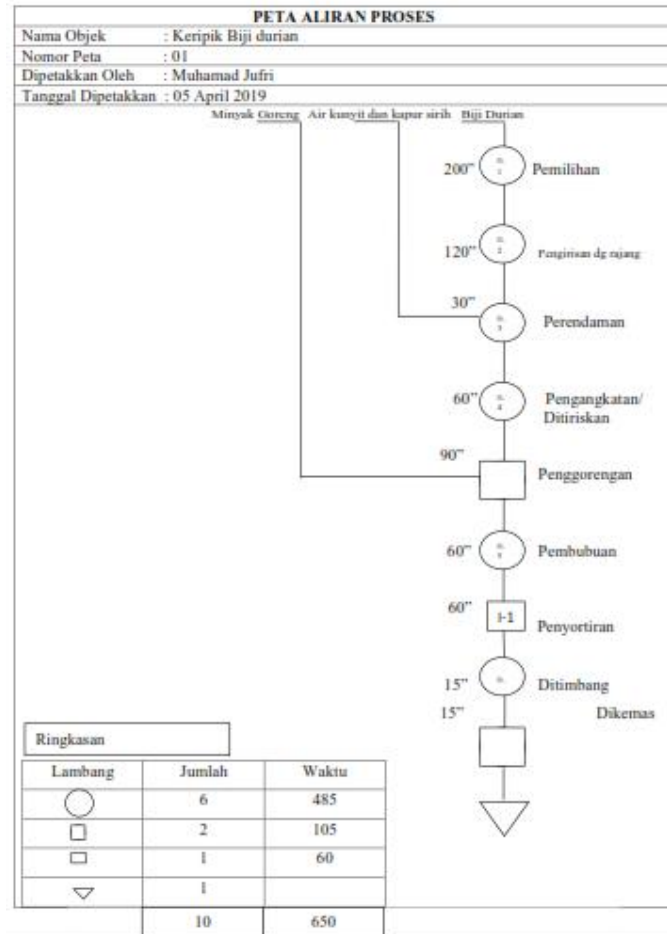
PETA ALIRAN PROSES

Nama Objek : Keripik Biji durian
Nomor Peta : 01
Dipetakkan Oleh : Muhamad Jufri
Tanggal Dipetakkan : 05 April 2019

Minyak Goreng Air kunyit dan kapur sirih Biji Durian

200" O-1 Pemilihan

120" O-2 Pengirisan dg rajang

30" O-3 Perendaman

60" O-4 Pengangkatan/ Ditiriskan

90" Penggorengan

60" O-5 Pembubuan

60" I-1 Penyortiran

15" O- Ditimbang

15" Dikemas

Ringkasan

| Lambang | Jumlah | Waktu |
|---|---|---|
| ○ | 6 | 485 |
| □ | 2 | 105 |
| ▭ | 1 | 60 |
| ▽ | 1 | |
| | 10 | 650 |